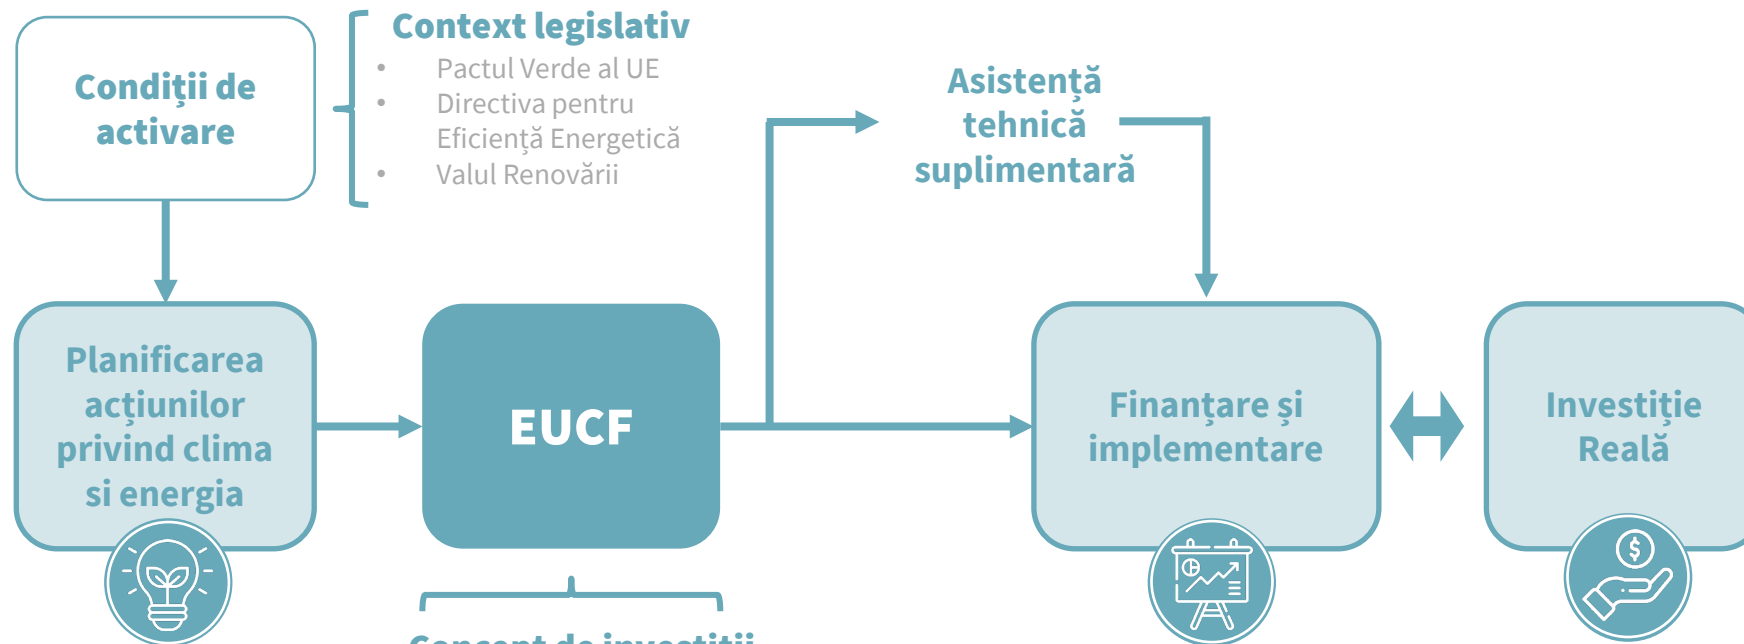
Condiții de activare

Context legislativ
- Pactul Verde al UE
- Directiva pentru Eficiență Energetică
- Valul Renovării

Asistență tehnică suplimentară

Planificarea acțiunilor privind clima si energia

EUCF

Finanțare și implementare

Investiție Reală

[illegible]